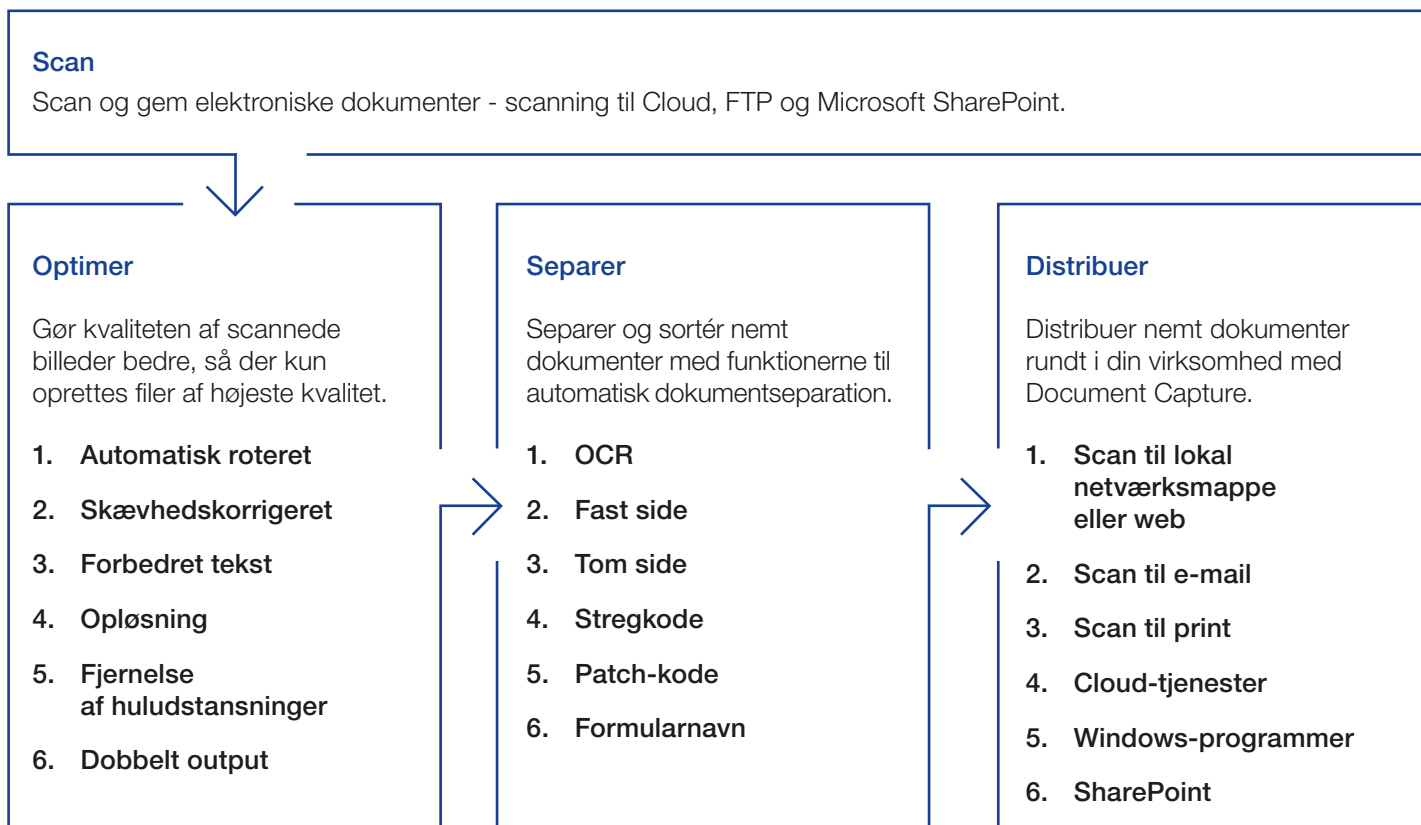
Scan
Scan og gem elektroniske dokumenter - scanning til Cloud, FTP og Microsoft SharePoint.

Optimer

Gør kvaliteten af scannede billeder bedre, så der kun oprettes filer af højeste kvalitet.

1. Automatisk roteret
2. Skævhedskorrigeret
3. Forbedret tekst
4. Opløsning
5. Fjernelse af huludstansninger
6. Dobbelt output

Separer

Separer og sortér nemt dokumenter med funktionerne til automatisk dokumentseparation.

1. OCR
2. Fast side
3. Tom side
4. Stregkode
5. Patch-kode
6. Formularnavn

Distribuer

Distribuer nemt dokumenter rundt i din virksomhed med Document Capture.

1. Scan til lokal netværksmappe eller web
2. Scan til e-mail
3. Scan til print
4. Cloud-tjenester
5. Windows-programmer
6. SharePoint